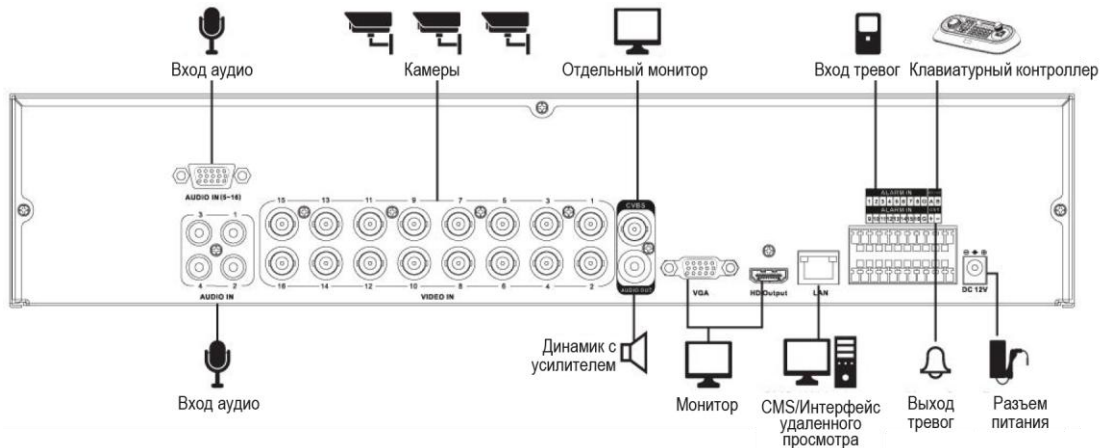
Вход аудио

Камеры

Отдельный монитор

Вход тревог

Клавиатурный контроллер

AUDIO IN (5~16)

3 1 4 2

AUDIO IN

15 13 11 9 7 5 3 1

16 14 12 10 8 6 4 2

VIDEO IN

CVBS

AUDIO OUT

VGA

HD Output

LAN

ALARM IN

DC 12V

Динамик с усилителем

Вход аудио

Монитор

CMS/Интерфейс удаленного просмотра

Выход тревог

Разъем питания